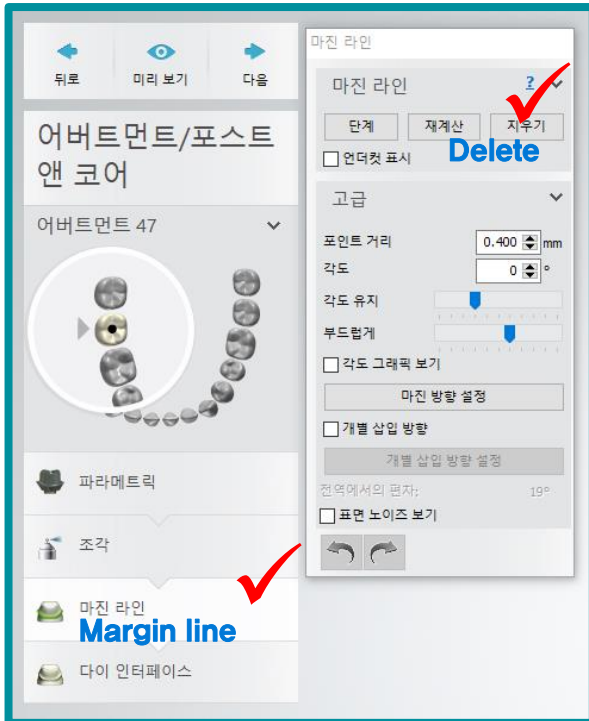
뒤로
미리 보기
다음

어버트먼트/포스트 앤 코어

어버트먼트 47

파라메트릭

조각

마진 라인
Margin line

다이 인터페이스

마진 라인

마진 라인 ?

단계
재계산
지우기
Delete

언더컷 표시

고급

포인트 거리 0.400 mm
각도 0 °
각도 유지
부드럽게
각도 그래픽 보기
마진 방향 설정
개별 삽입 방향
개별 삽입 방향 설정
전역에서의 편차: 19°
표면 노이즈 보기